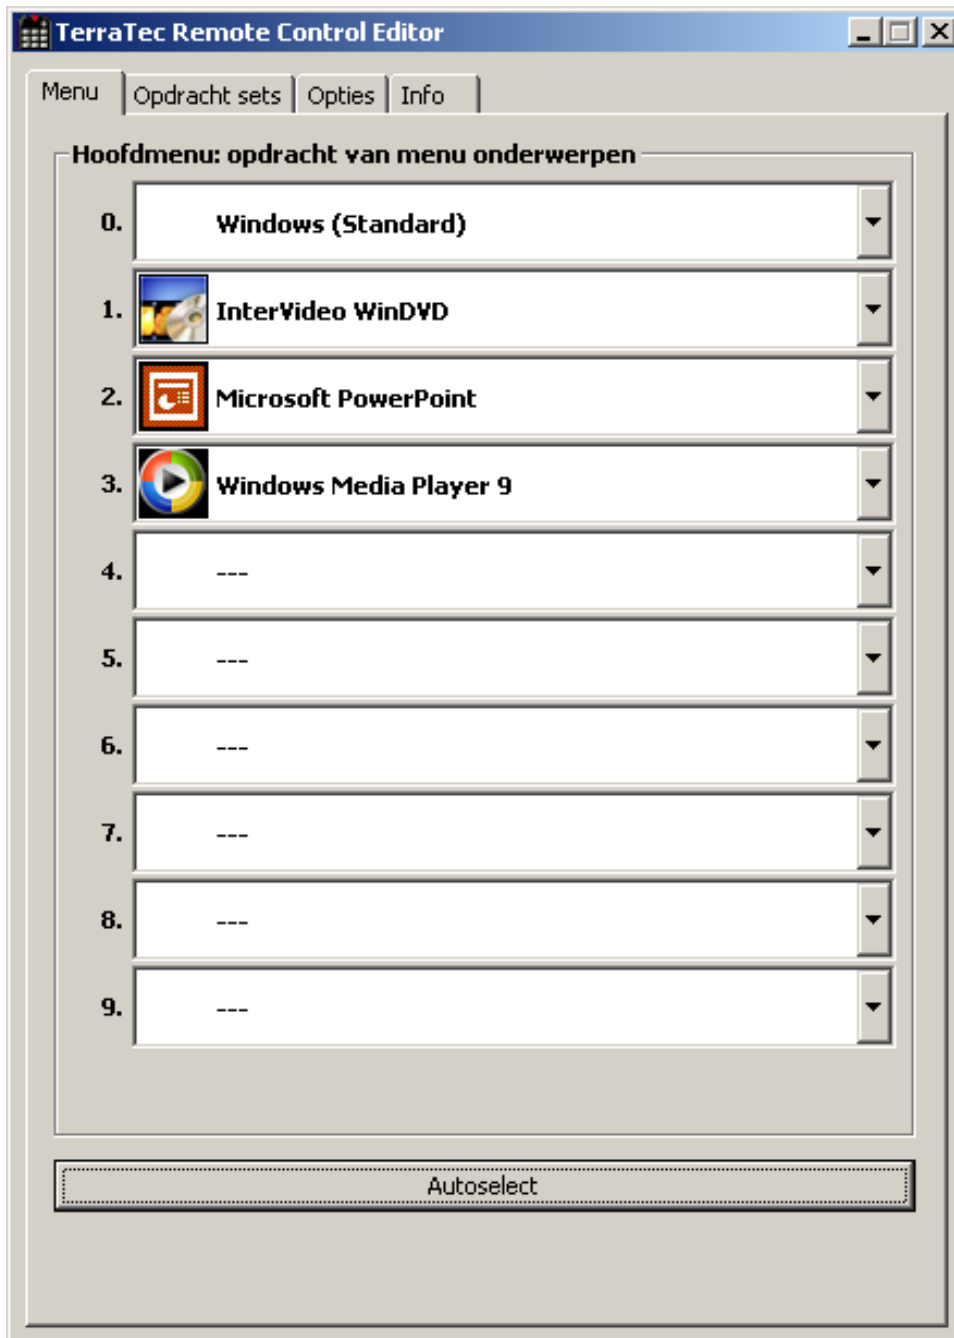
TerraTec Remote Control Editor

Menu | Opdracht sets | Opties | Info

Hoofdmenu: opdracht van menu onderwerpen

0. Windows (Standard)
1. InterVideo WinDVD
2. Microsoft PowerPoint
3. Windows Media Player 9
4. ---
5. ---
6. ---
7. ---
8. ---
9. ---

Autoselect